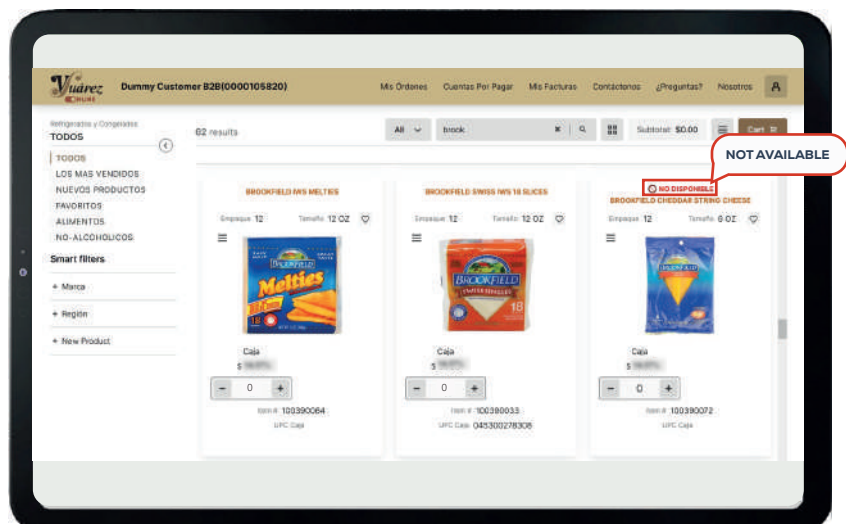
Juárez ONLINE

Dummy Customer B2B(0000105820)

Mis Ordenes | Cuentas Por Pagar | Mis Facturas | Contactenos | ¿Preguntas? | Nosotros | A

Refrigerados y Congelados
TODOS

TODOS
LOS MAS VENDIDOS
NUEVOS PRODUCTOS
FAVORITOS
ALIMENTOS
NO-ALCOHOLICOS

Smart filters

+ Marca
+ Región
+ New Product

62 results

All | brock | Subtotal: $0.00 | Cart

NOT AVAILABLE

BROOKFIELD IWS MELTIES
Empaque 12 Tamaño 12 OZ
BROOKFIELD Melties
Caja
$ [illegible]
− 0 +
Item # 100390064
UPC Caja

BROOKFIELD SWISS IWS 18 SLICES
Empaque 12 Tamaño 12 OZ
BROOKFIELD 18
Caja
$ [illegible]
− 0 +
Item # 100390033
UPC Caja 045300278308

NO DISPONIBLE
BROOKFIELD CHEDDAR STRING CHEESE
Empaque 12 Tamaño 6 OZ
BROOKFIELD
Caja
$ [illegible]
− 0 +
Item # 100390072
UPC Caja